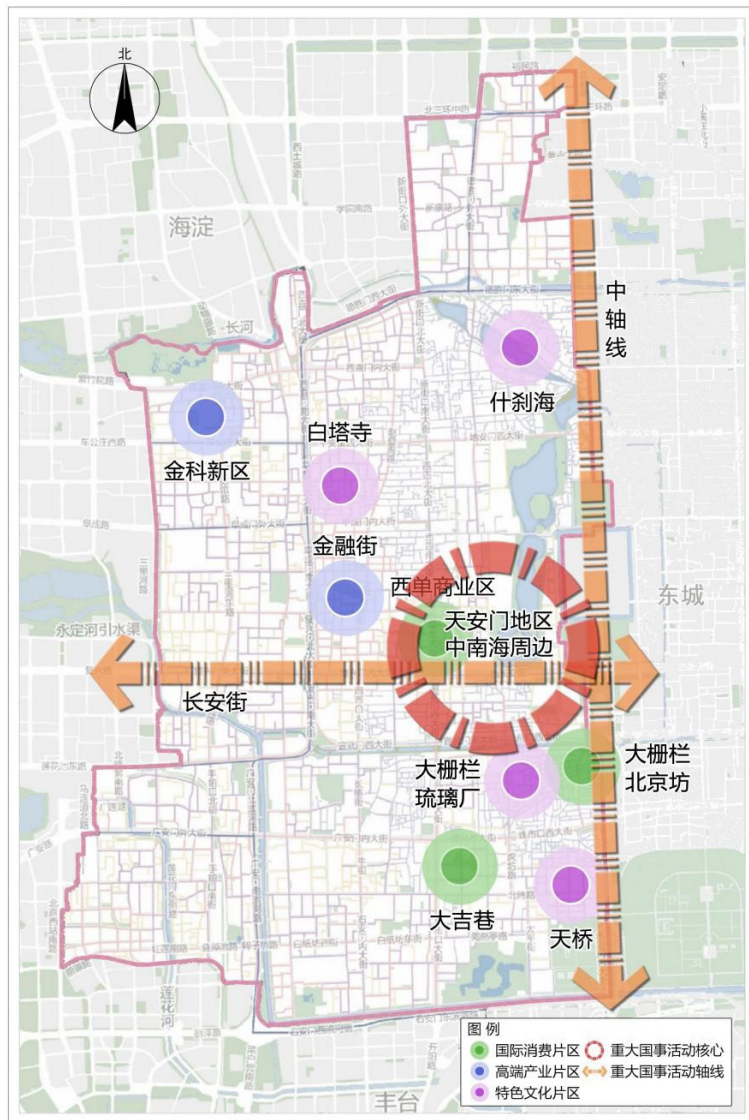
北

海淀

中
轴
线

什刹海

白塔寺

金科新区

金融街

西单商业区

天安门地区
中南海周边

东城

长安街

大栅栏
北京坊

大栅栏
琉璃厂

大吉巷

天桥

莲花河

丰台

永定河引水渠

长河

图 例
国际消费片区
高端产业片区
特色文化片区
重大国事活动核心
重大国事活动轴线